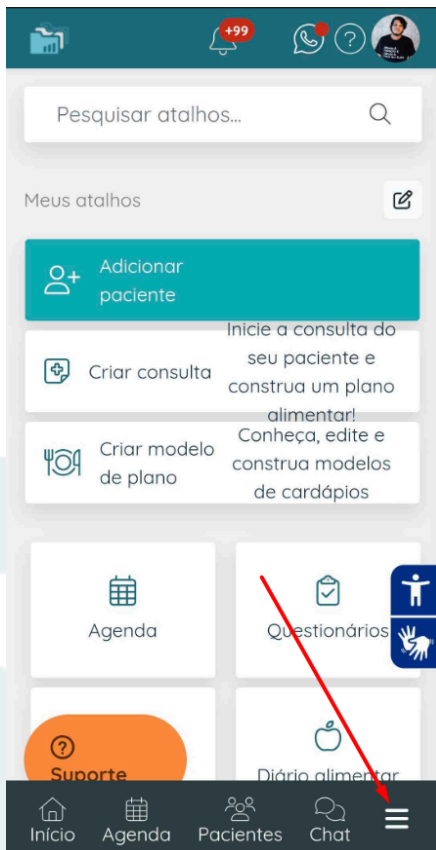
+99

Pesquisar atalhos...

Meus atalhos

Adicionar paciente

Criar consulta

Inicie a consulta do seu paciente e construa um plano alimentar!

Criar modelo de plano

Conheça, edite e construa modelos de cardápios

Agenda

Questionários

Suporte

Diário alimentar

Início
Agenda
Pacientes
Chat